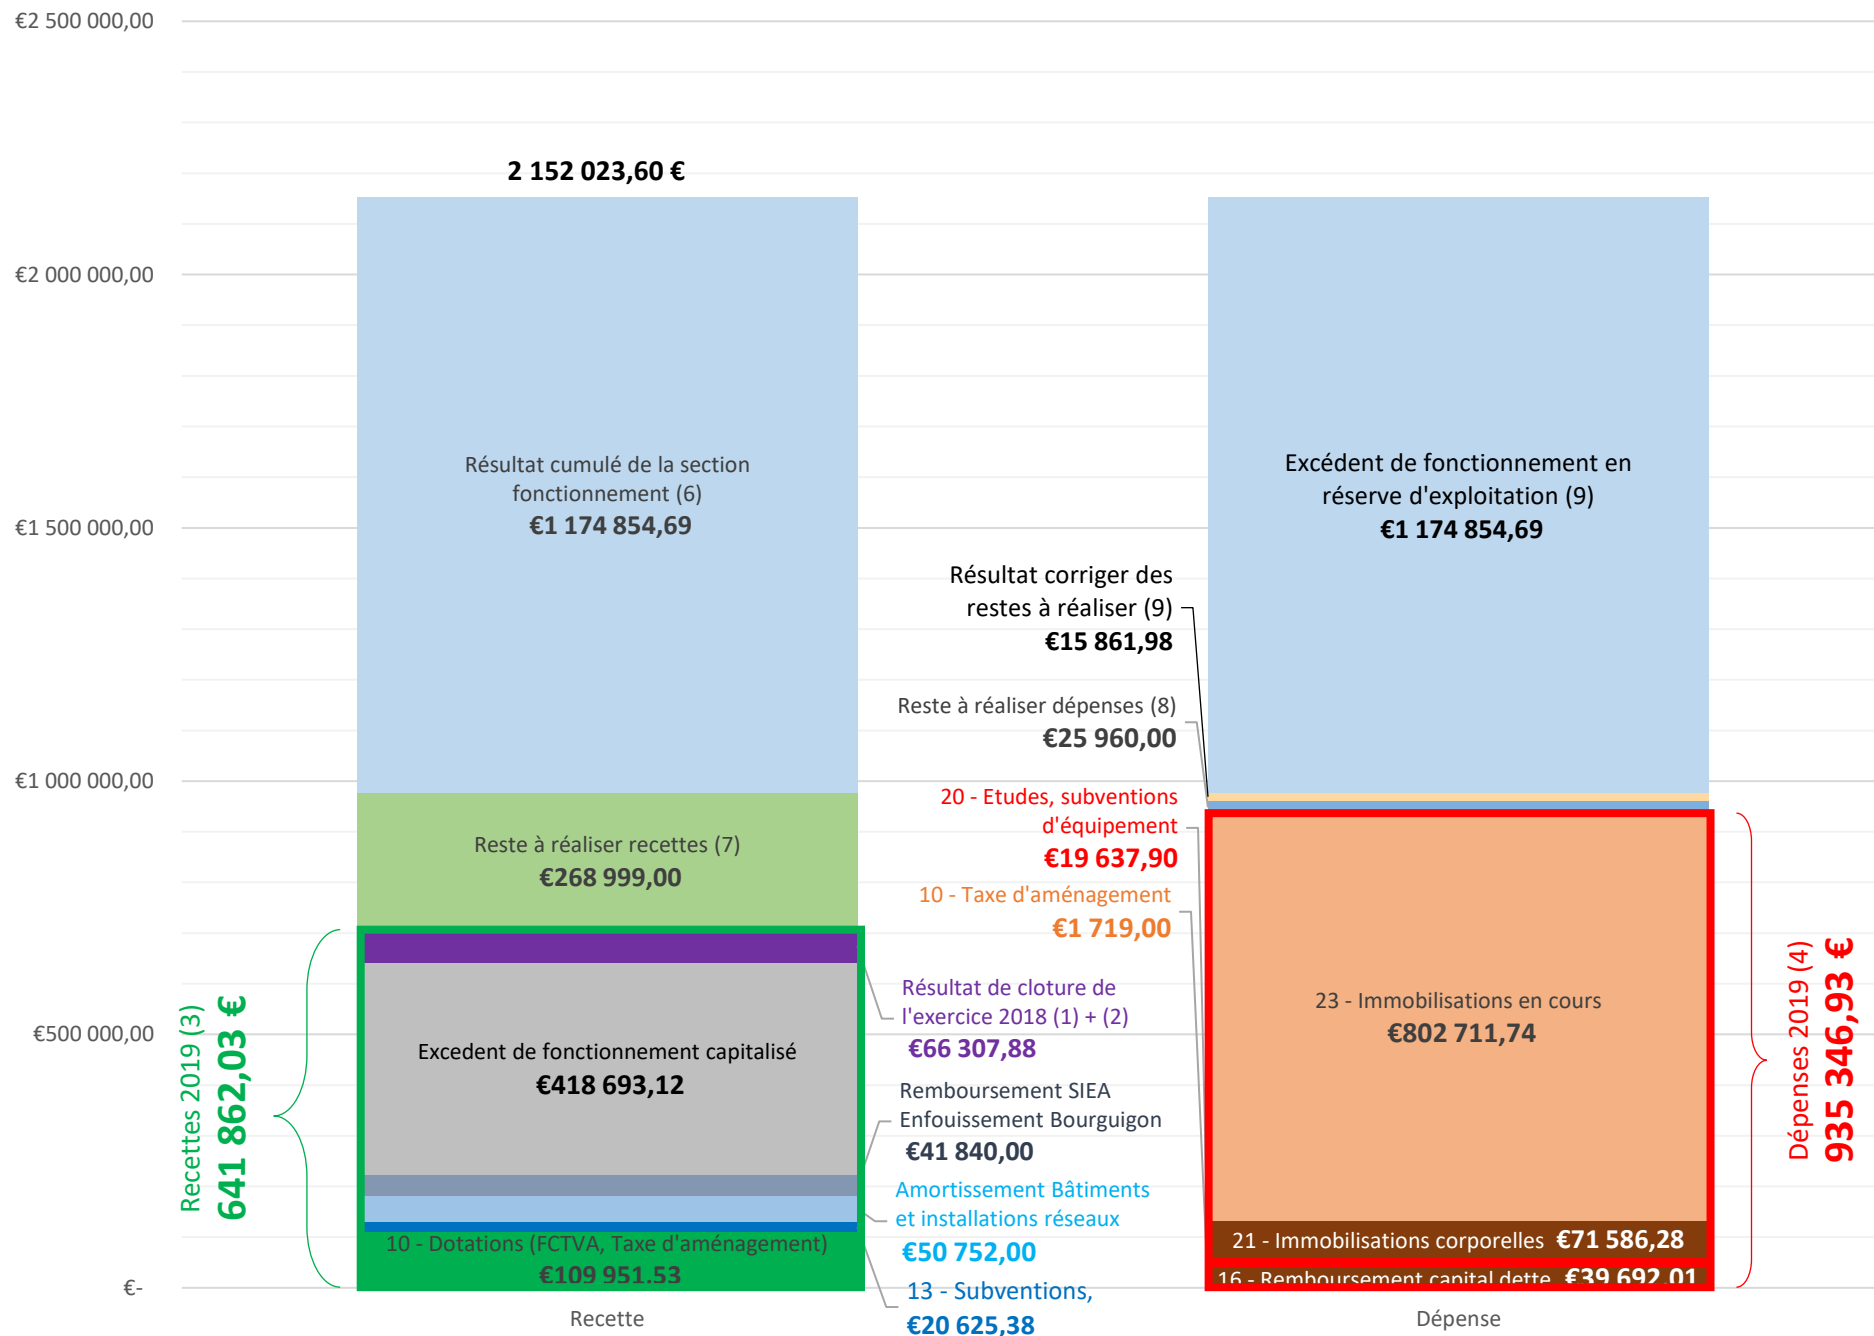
€2 500 000,00

€2 000 000,00

€1 500 000,00

€1 000 000,00

€500 000,00

€-

2 152 023,60 €

Résultat cumulé de la section fonctionnement (6)
€1 174 854,69

Reste à réaliser recettes (7)
€268 999,00

Excedent de fonctionnement capitalisé
€418 693,12

10 - Dotations (FCTVA, Taxe d'aménagement)
€109 951,53

Recettes 2019 (3)
641 862,03 €

Résultat de cloture de l'exercice 2018 (1) + (2)
€66 307,88

Remboursement SIEA Enfouissement Bourguigon
€41 840,00

Amortissement Bâtiments et installations réseaux
€50 752,00

13 - Subventions,
€20 625,38

Excédent de fonctionnement en réserve d'exploitation (9)
€1 174 854,69

Résultat corriger des restes à réaliser (9)
€15 861,98

Reste à réaliser dépenses (8)
€25 960,00

20 - Etudes, subventions d'équipement
€19 637,90

10 - Taxe d'aménagement
€1 719,00

23 - Immobilisations en cours
€802 711,74

21 - Immobilisations corporelles €71 586,28

16 - Remboursement capital dette €39 692,01

Dépenses 2019 (4)
935 346,93 €

Recette

Dépense